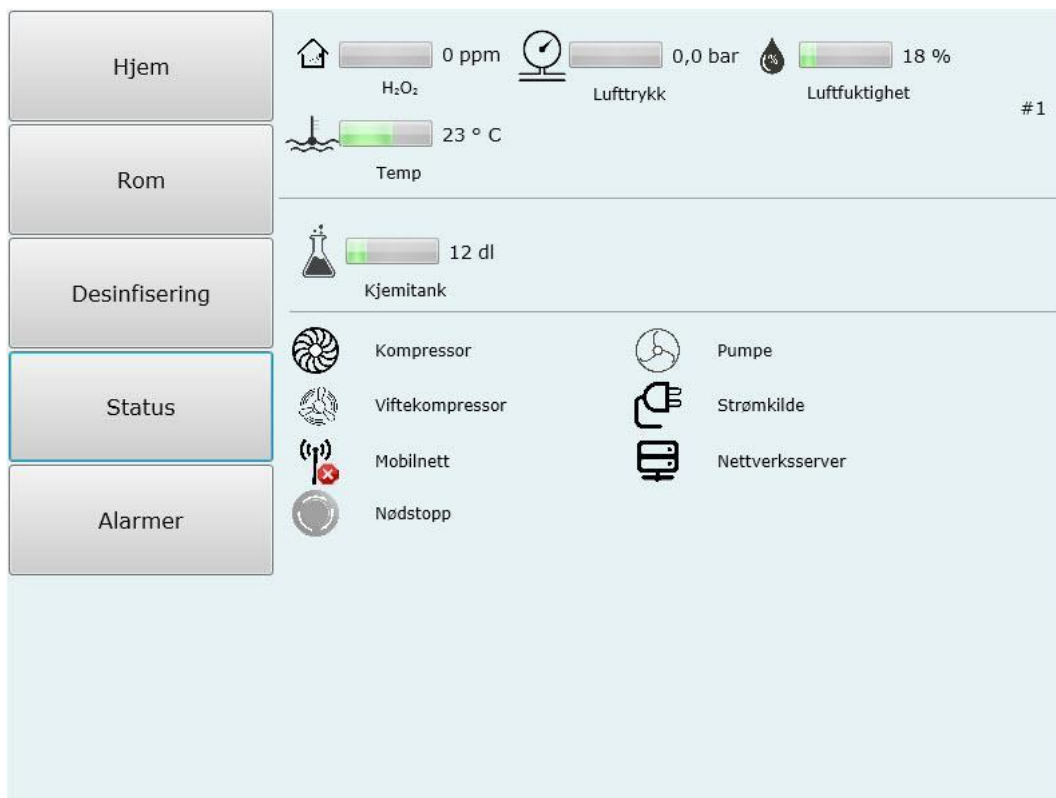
Hjem

Rom

Desinfisering

Status

Alarmer

0 ppm
$H_2O_2$

0,0 bar
Lufttrykk

18 %
Luftfuktighet

#1

23 ° C
Temp

12 dl
Kjemitank

Kompressor

Pumpe

Viftekompressor

Strømkilde

Mobilnett

Nettverksserver

Nødstopp